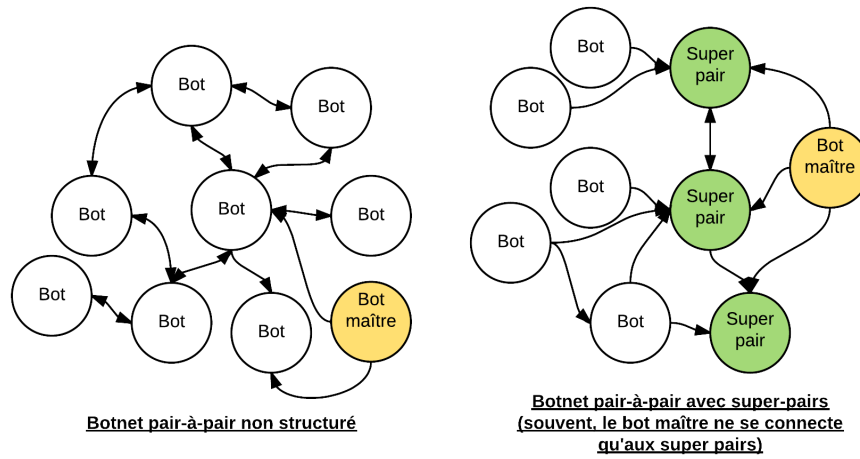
Bot

Bot

Bot

Bot

Bot

Bot

Bot

Bot

Bot maître

Botnet pair-à-pair non structuré

Bot

Bot

Super pair

Bot

Bot

Super pair

Bot maître

Bot

Super pair

Botnet pair-à-pair avec super-pairs (souvent, le bot maître ne se connecte qu'aux super pairs)